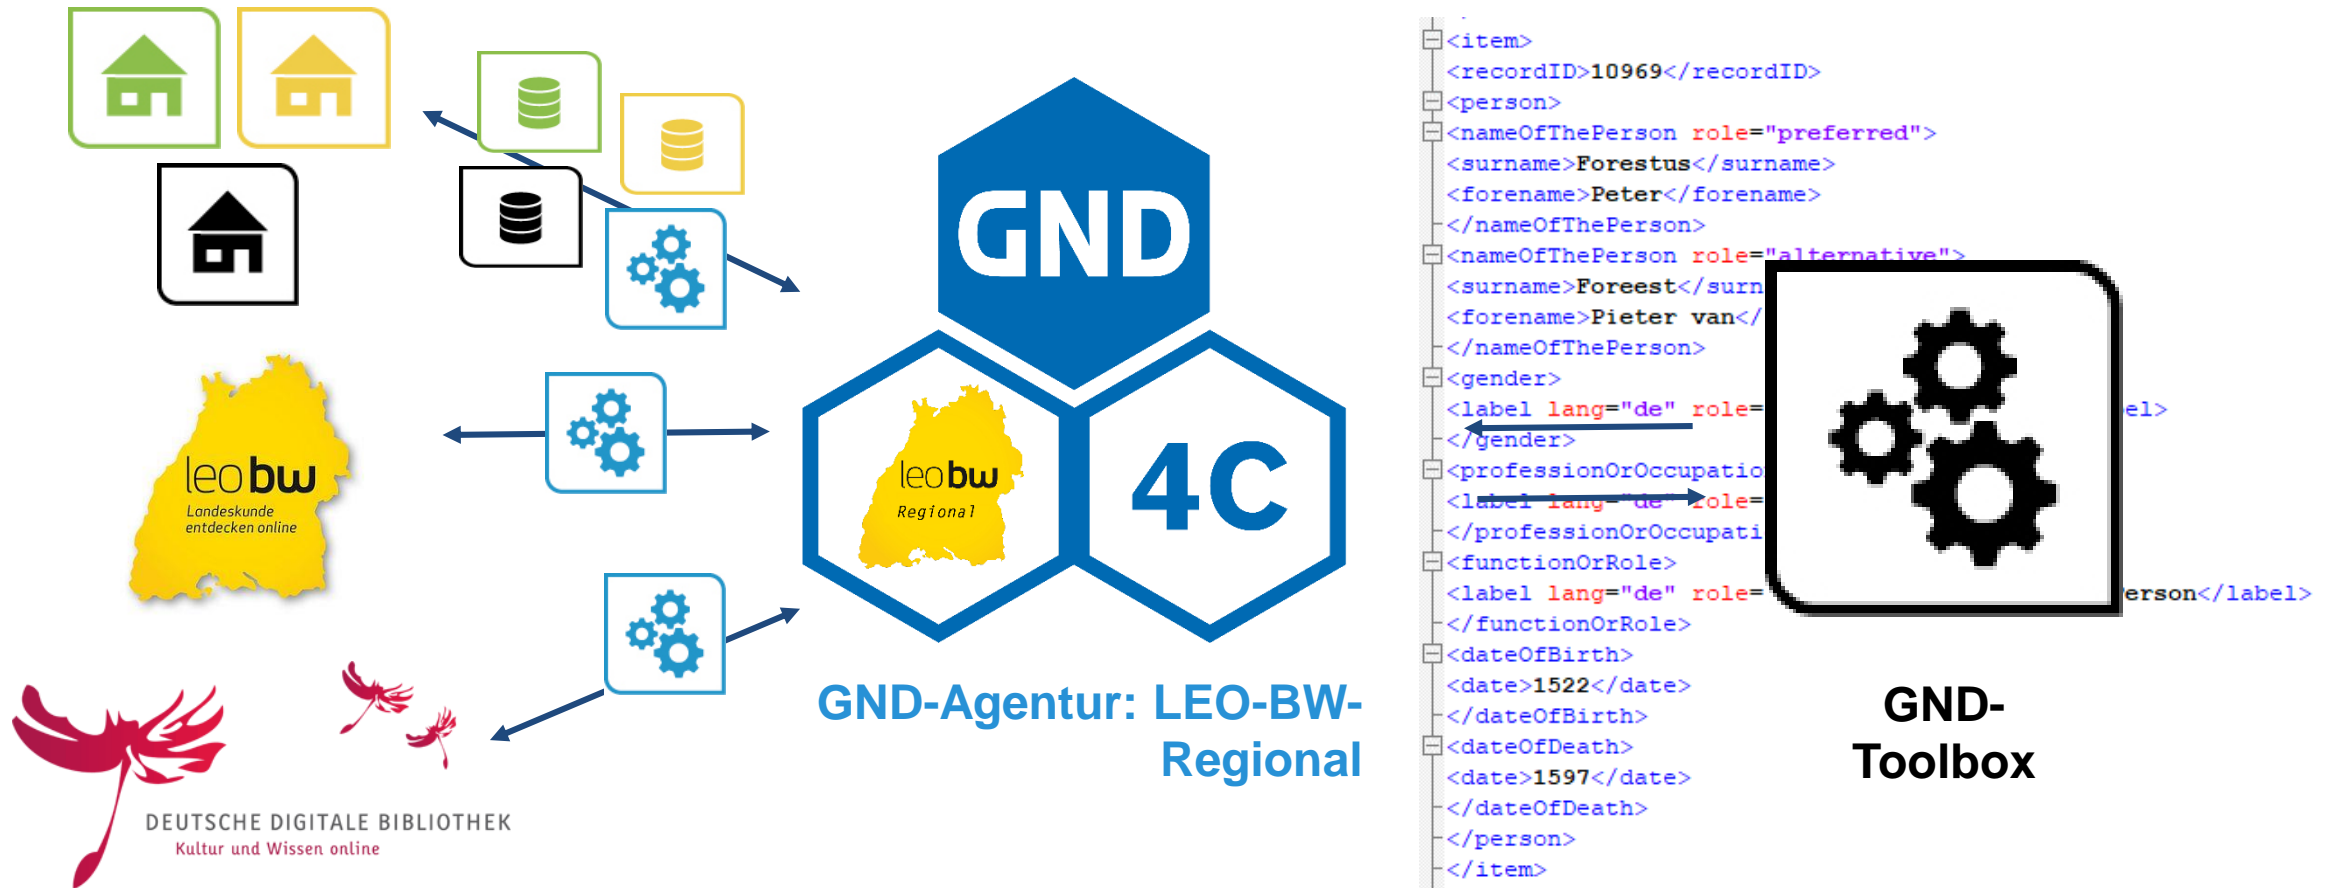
leo bw
Landeskunde entdecken online

DEUTSCHE DIGITALE BIBLIOTHEK
Kultur und Wissen online

GND

leo bw
Regional

4C

GND-Agentur: LEO-BW-Regional

<item>
<recordID>10969</recordID>
<person>
<nameOfThePerson role="preferred">
<surname>Forestus</surname>
<forename>Peter</forename>
</nameOfThePerson>
<nameOfThePerson role="alternative">
<surname>Foreest</surn
<forename>Pieter van</
</nameOfThePerson>
<gender>
<label lang="de" role= el>
</gender>
<professionOrOccupatio
<label lang="de" role=
</professionOrOccupati
<functionOrRole>
<label lang="de" role= erson</label>
</functionOrRole>
<dateOfBirth>
<date>1522</date>
</dateOfBirth>
<dateOfDeath>
<date>1597</date>
</dateOfDeath>
</person>
</item>

GND-Toolbox